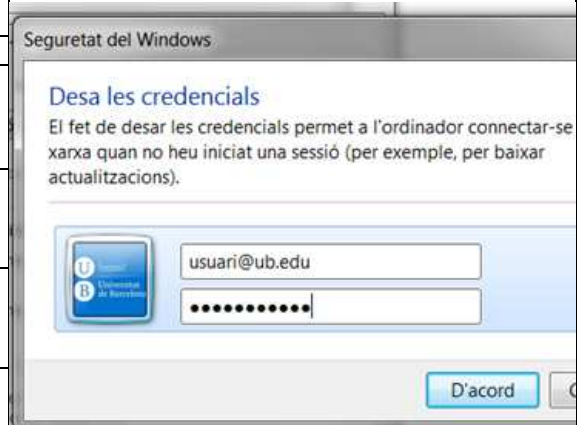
Seguretat del Windows

Desa les credencials

El fet de desar les credencials permet a l'ordinador connectar-se xarxa quan no heu iniciat una sessió (per exemple, per baixar actualitzacions).

U B Universitat de Barcelona

usuari@ub.edu

•••••••••••

D'acord

C